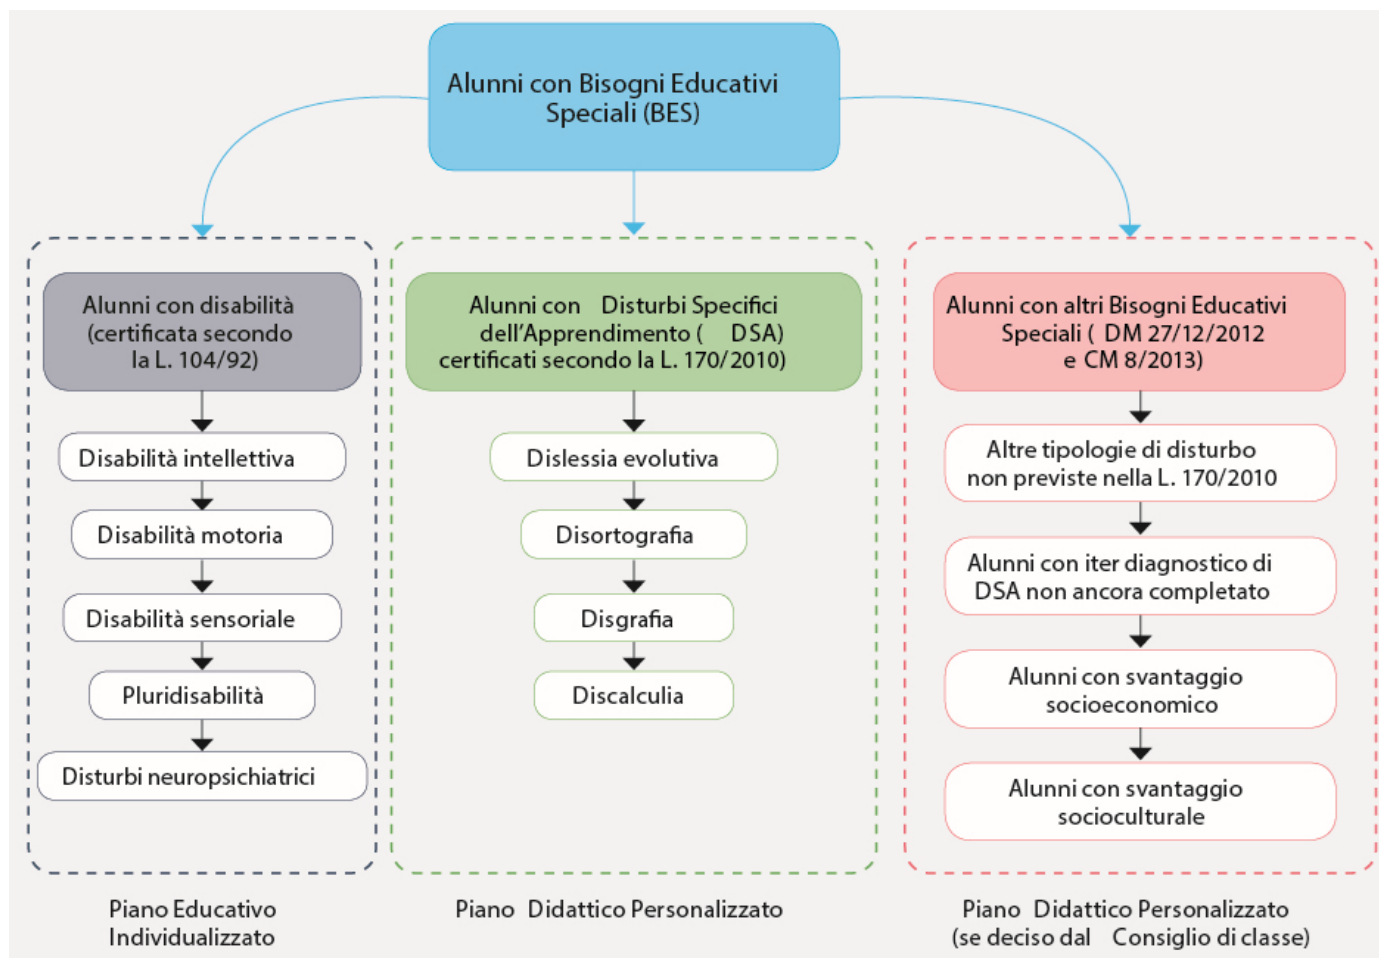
Alunni con Bisogni Educativi Speciali (BES)

Alunni con disabilità (certificata secondo la L. 104/92)

Disabilità intellettiva

Disabilità motoria

Disabilità sensoriale

Pluridisabilità

Disturbi neuropsichiatrici

Piano Educativo Individualizzato

Alunni con Disturbi Specifici dell'Apprendimento ( DSA) certificati secondo la L. 170/2010)

Dislessia evolutiva

Disortografia

Disgrafia

Discalculia

Piano Didattico Personalizzato

Alunni con altri Bisogni Educativi Speciali ( DM 27/12/2012 e CM 8/2013)

Altre tipologie di disturbo non previste nella L. 170/2010

Alunni con iter diagnostico di DSA non ancora completato

Alunni con svantaggio socioeconomico

Alunni con svantaggio socioculturale

Piano Didattico Personalizzato (se deciso dal Consiglio di classe)